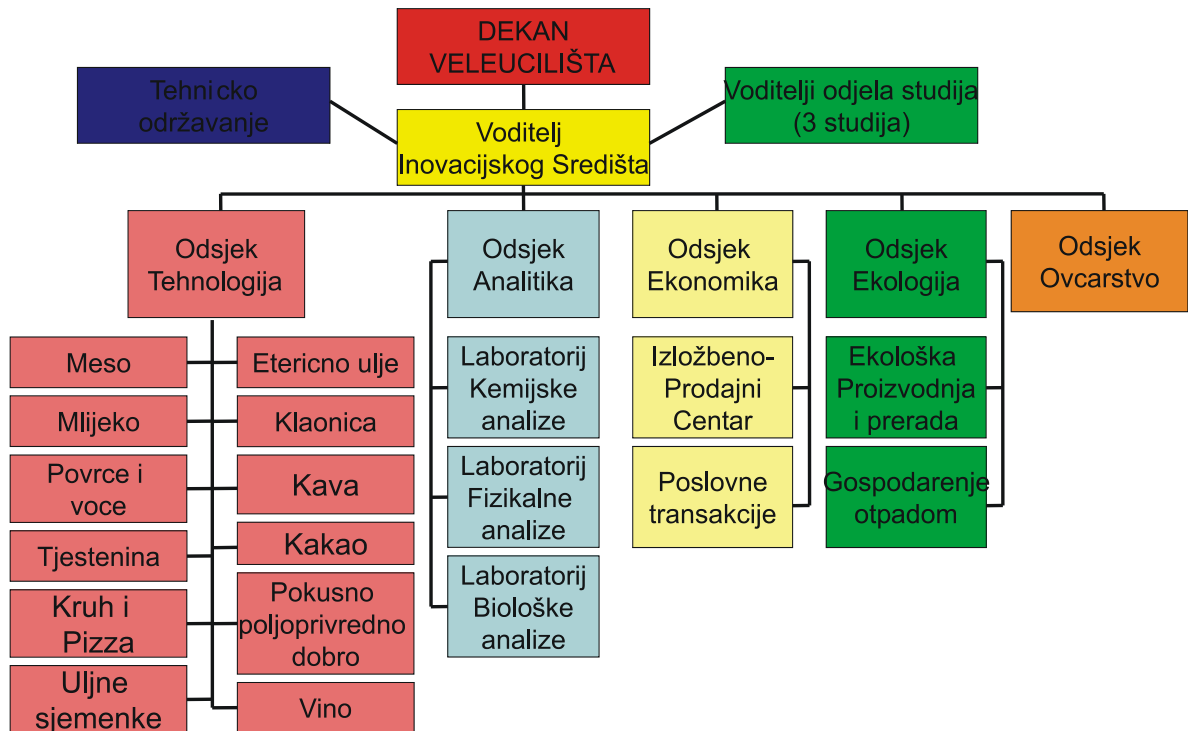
DEKAN VELEUCILIŠTA

Tehni cko održavanje

Voditelj Inovacijskog Središta

Voditelji odjela studija (3 studija)

Odsjek Tehnologija

Meso

Mlijeko

Povrce i voce

Tjestenina

Kruh i Pizza

Uljne sjemenke

Etericno ulje

Klaonica

Kava

Kakao

Pokusno poljoprivredno dobro

Vino

Odsjek Analitika

Laboratorij Kemijske analize

Laboratorij Fizikalne analize

Laboratorij Biološke analize

Odsjek Ekonomika

Izložbeno-Prodajni Centar

Poslovne transakcije

Odsjek Ekologija

Ekološka Proizvodnja i prerada

Gospodarenje otpadom

Odsjek Ovcarstvo